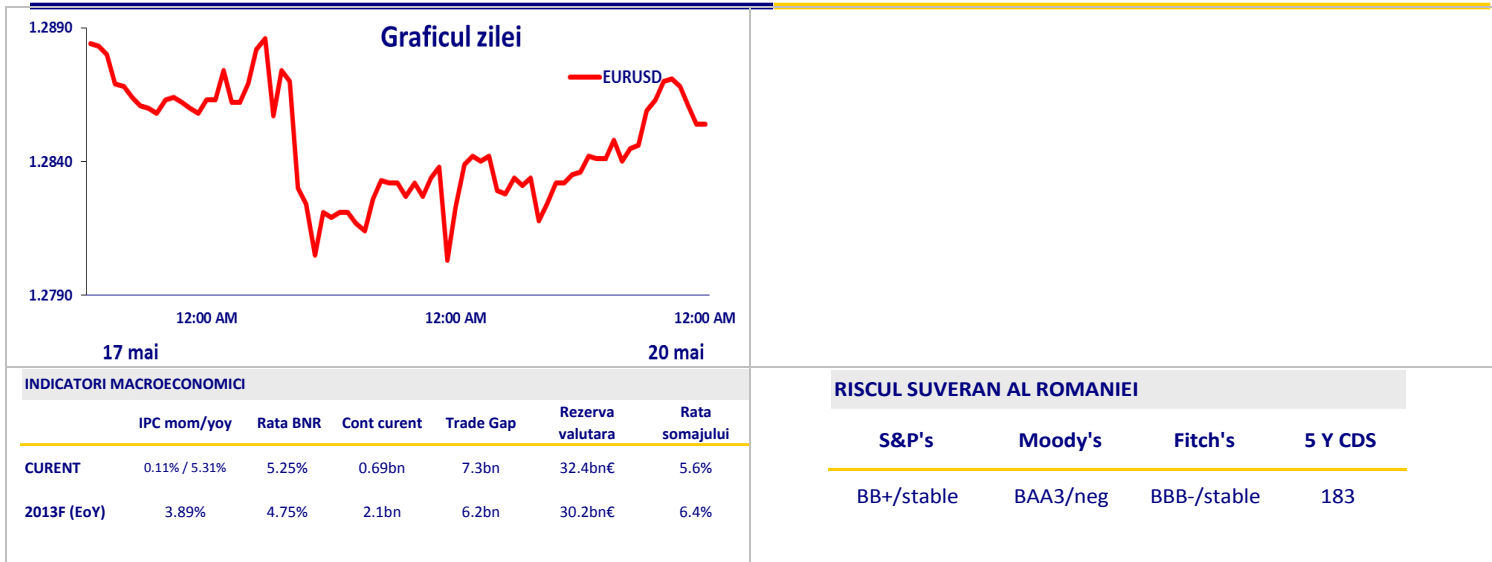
Graficul zilei

EURUSD

1.2890
1.2840
1.2790

12:00 AM
12:00 AM
12:00 AM

17 mai
20 mai

INDICATORI MACROECONOMICI

| | IPC mom/yoy | Rata BNR | Cont curent | Trade Gap | Rezerva valutara | Rata somajului |
|---|---|---|---|---|---|---|
| CURENT | 0.11% / 5.31% | 5.25% | 0.69bn | 7.3bn | 32.4bn€ | 5.6% |
| 2013F (EoY) | 3.89% | 4.75% | 2.1bn | 6.2bn | 30.2bn€ | 6.4% |

RISCUL SUVERAN AL ROMANIEI

| S&P's | Moody's | Fitch's | 5 Y CDS |
|---|---|---|---|
| BB+/stable | BAA3/neg | BBB-/stable | 183 |